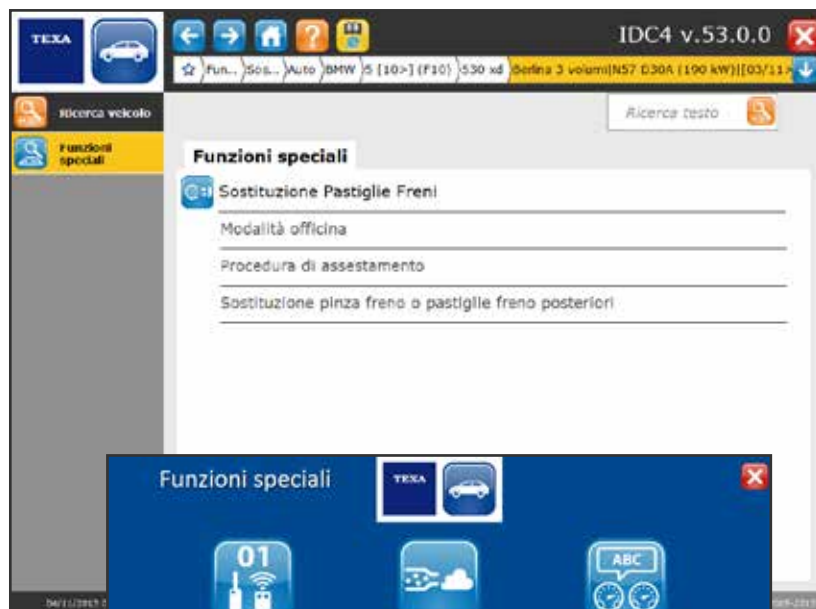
TEXA

IDC4 v.53.0.0

Fun.. Sos.. Auto BMW 5 [10>] (F10) 530 xd Berlina 3 volumi|N57 D30A (190 kW)|[03/11>

Ricerca veicolo

Funzioni speciali

Ricerca testo

Funzioni speciali

Sostituzione Pastiglie Freni

Modalità officina

Procedura di assestamento

Sostituzione pinza freno o pastiglie freno posteriori

Funzioni speciali

TEXA

01

ABC

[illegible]

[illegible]